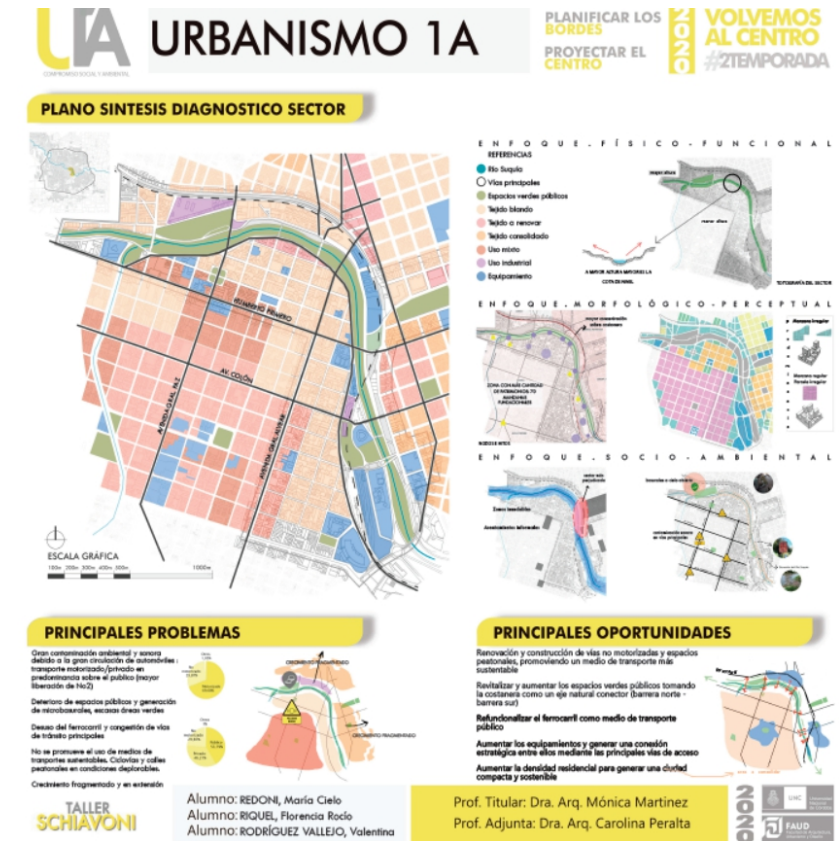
UA
COMPROMISO SOCIAL Y AMBIENTAL

URBANISMO 1A

PLANIFICAR LOS BORDES
PROYECTAR EL CENTRO

2020

VOLVEMOS AL CENTRO
#2TEMPORADA

PLANO SINTESIS DIAGNOSTICO SECTOR

HUMBERTO PRIMERO
AV. COLÓN

ESCALA GRÁFICA
100m 200m 300m 400m 500m 1000m

ENFOQUE . FÍSICO - FUNCIONAL
REFERENCIAS
Río Suquía
Vías principales
Espacios verdes públicos
Tejido blando
Tejido a renovar
Tejido consolidado
Uso mixto
Uso industrial
Equipamiento

TOPOGRAFÍA DEL SECTOR

ENFOQUE . MORFOLÓGICO - PERCEPTUAL
ZONA CON MAS CANTIDAD DE PATRIMONIOS
Manzana irregular
Manzana regular
Parcela irregular

ENFOQUE . SOCIO - AMBIENTAL
Zonas inundables
Asentamiento informales

PRINCIPALES PROBLEMAS

Gran contaminación ambiental y sonora debido a la gran circulación de automóviles : transporte motorizado/privado en predominancia sobre el público (mayor liberación de No2)

Deterioro de espacios públicos y generación de microbasurales, escasas áreas verdes

Desuso del ferrocarril y congestión de vías de tránsito principales

No se promueve el uso de medios de transportes sustentables. Ciclovías y calles peatonales en condiciones deplorables.

Crecimiento fragmentado y en extensión

CRECIMIENTO FRAGMENTADO

PRINCIPALES OPORTUNIDADES

Renovación y construcción de vías no motorizadas y espacios peatonales, promoviendo un medio de transporte más sustentable

Revitalizar y aumentar los espacios verdes públicos tomando la costanera como un eje natural conector (barrera norte - barrera sur)

Refuncionalizar el ferrocarril como medio de transporte público

Aumentar los equipamientos y generar una conexión estratégica entre ellos mediante las principales vías de acceso

Aumentar la densidad residencial para generar una ciudad compacta y sostenible

TALLER SCHIAVONI

Alumno: REDONI, María Cielo
Alumno: RIQUEL, Florencia Rocío
Alumno: RODRÍGUEZ VALLEJO, Valentina

Prof. Titular: Dra. Arq. Mónica Martinez
Prof. Adjunta: Dra. Arq. Carolina Peralta

2020
UNC
FAUD